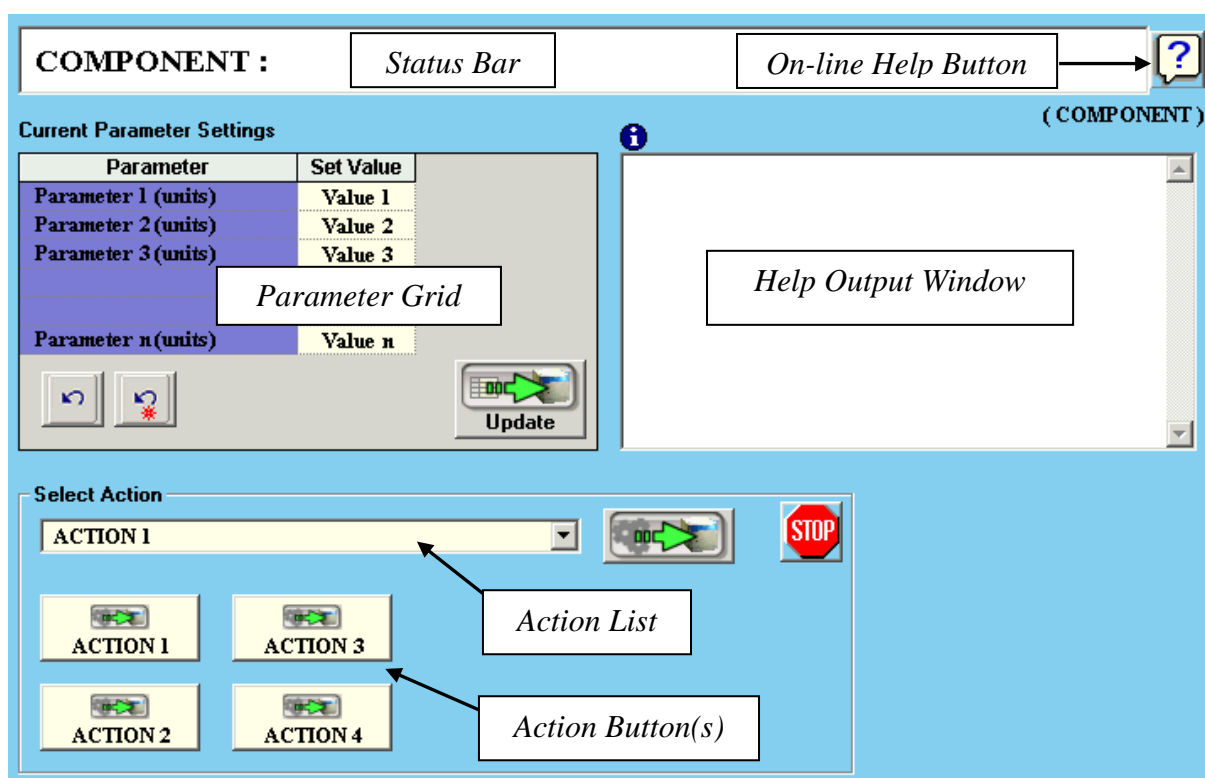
COMPONENT :

Status Bar

On-line Help Button

?

( COMPONENT )

Current Parameter Settings

| Parameter | Set Value |
|---|---|
| Parameter 1 (units) | Value 1 |
| Parameter 2 (units) | Value 2 |
| Parameter 3 (units) | Value 3 |
| Parameter n (units) | Value n |

Parameter Grid

Update

Help Output Window

Select Action

ACTION 1

STOP

Action List

ACTION 1

ACTION 3

ACTION 2

ACTION 4

Action Button(s)